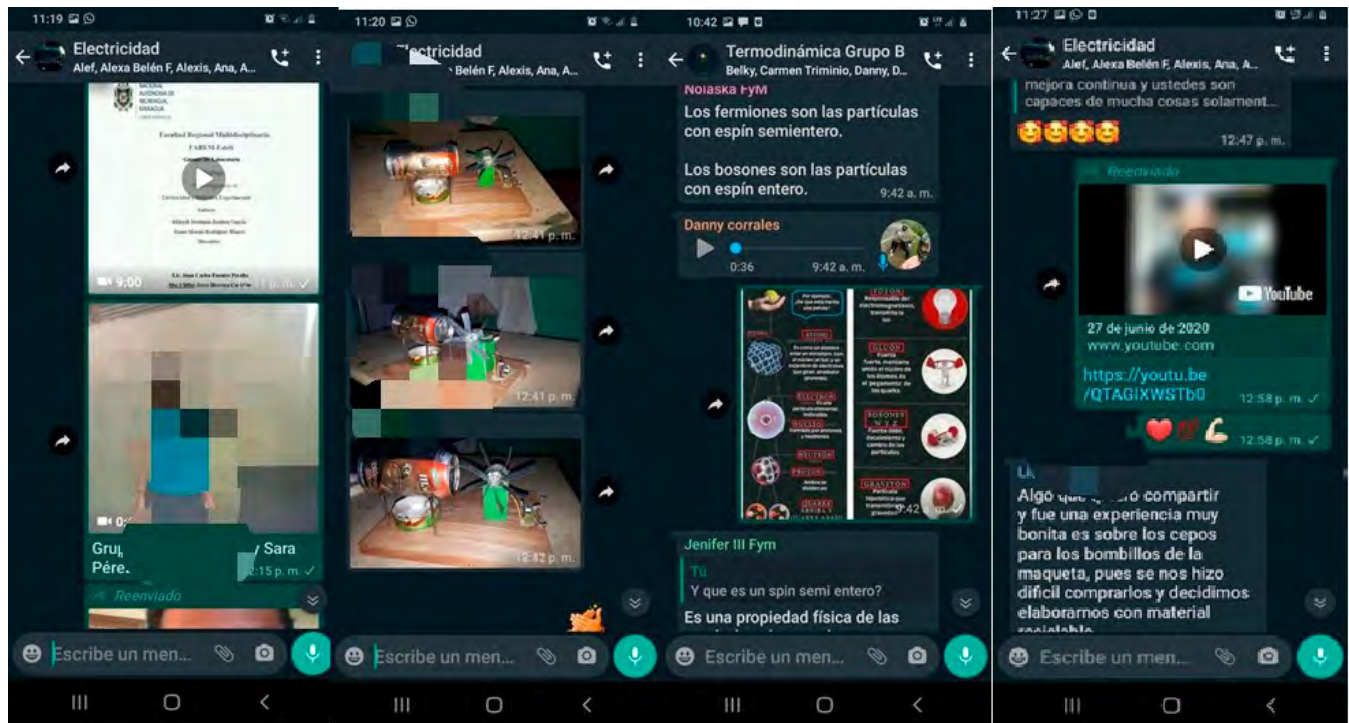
11:19

Electricidad
Alef, Alexa Belén F, Alexis, Ana, A...

NACIONAL AUTÓNOMA DE NICARAGUA, MANAGUA

Facultad Regional Multidisciplinaria
FAREM-Estelí
Guía de Laboratorio

Lic. Juan Carlos Fuentes Peralta

9:00

Grup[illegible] / Sara Pére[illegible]
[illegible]2:15 p. m.

Reenviado

Escribe un men...

11:20

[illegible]lectricidad
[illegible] Belén F, Alexis, Ana, A...

12:41 p. m.
12:41 p. m.
12:42 p. m.

Escribe un men...

10:42

Termodinámica Grupo B
Belky, Carmen Triminio, Danny, D...

Nolaska FyM
Los fermiones son las partículas con espín semientero.

Los bosones son las partículas con espín entero. 9:42 a. m.

Danny corrales
0:36 9:42 a. m.

FOTÓN
GLUÓN
ELECTRÓN
NÚCLEO
NEUTRÓN
PROTÓN
QUARKS
BOSONES W Z
GRAVITÓN
9:42 a. m.

Jenifer III Fym
Tú
Y que es un spin semi entero?
Es una propiedad física de las

Escribe un men...

11:27

Electricidad
Alef, Alexa Belén F, Alexis, Ana, A...

mejora continua y ustedes son capaces de mucha cosas solament...
12:47 p. m.

Reenviado
YouTube
27 de junio de 2020
www.youtube.com
https://youtu.be/QTAGIXWSTb0 12:58 p. m.

12:58 p. m.

Li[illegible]
Algo que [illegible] compartir y fue una experiencia muy bonita es sobre los cepos para los bombillos de la maqueta, pues se nos hizo difícil comprarlos y decidimos elaborarnos con material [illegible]

Escribe un men...